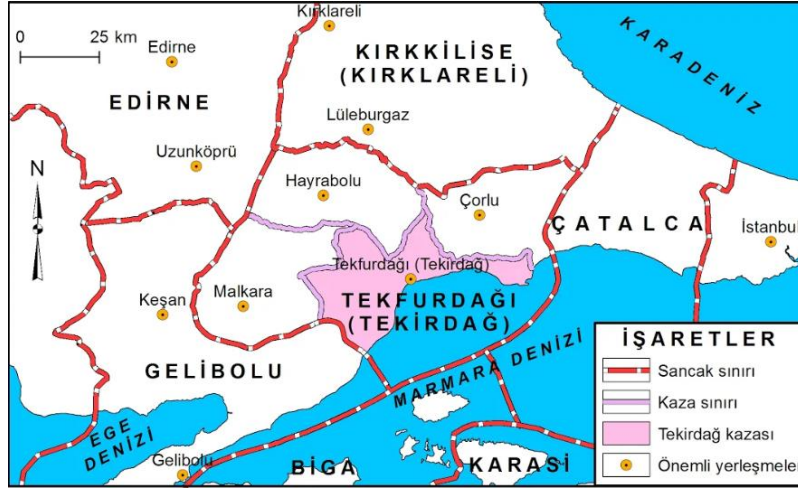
0 25 km

Kırklareli

Edirne

KIRKKİLİSE (KIRKLARELİ)

KARADENİZ

EDİRNE

Lüleburgaz

Uzunköprü

N

Hayrabolu

Çorlu

ÇATALCA

İstanbul

Tekfurdağı (Tekirdağ)

Keşan

Malkara

TEKFURDAĞI (TEKİRDAĞ)

GELİBOLU

MARMARA DENİZİ

EGE DENİZİ

Gelibolu

BİGA

KARASİ

İŞARETLER

Sancak sınırı

Kaza sınırı

Tekirdağ kazası

Önemli yerleşmeler